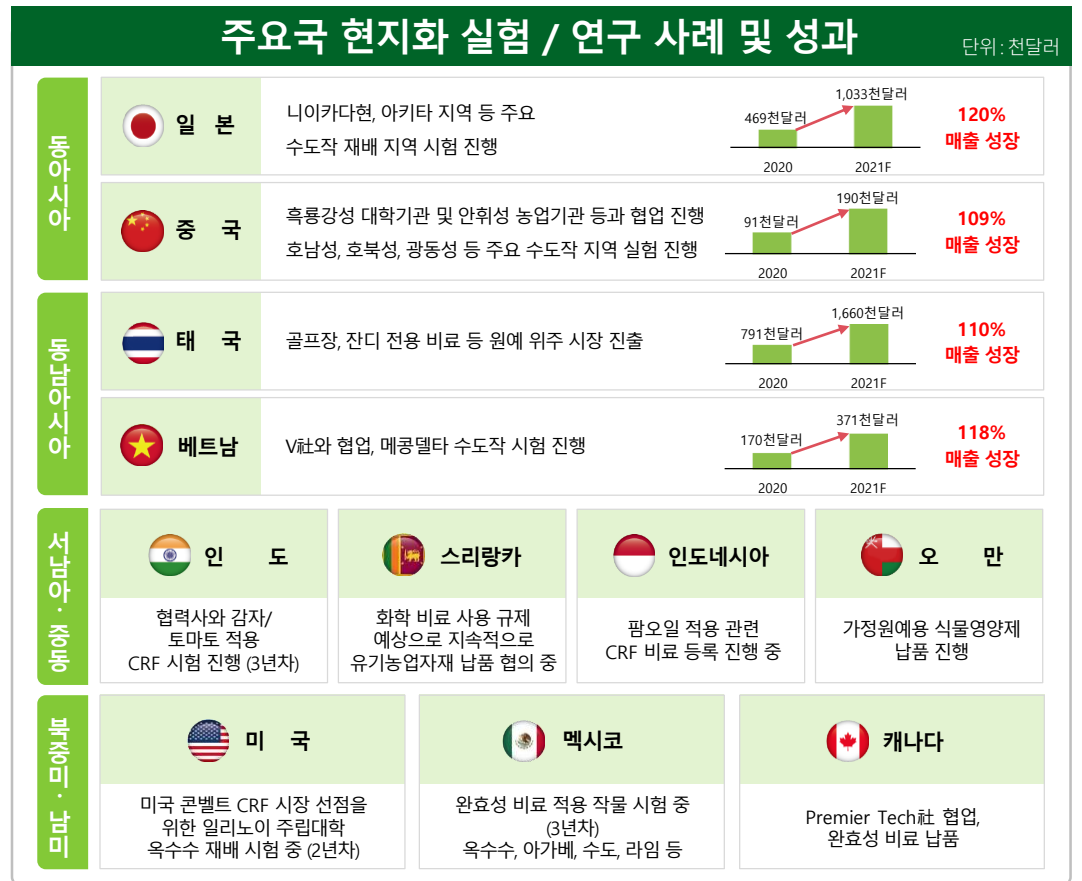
주요국 현지화 실험 / 연구 사례 및 성과

단위: 천달러

동아시아

일 본

니이카다현, 아키타 지역 등 주요 수도작 재배 지역 시험 진행

469천달러
1,033천달러
2020
2021F

120%
매출 성장

중 국

흑룡강성 대학기관 및 안휘성 농업기관 등과 협업 진행
호남성, 호북성, 광동성 등 주요 수도작 지역 실험 진행

91천달러
190천달러
2020
2021F

109%
매출 성장

동남아시아

태 국

골프장, 잔디 전용 비료 등 원예 위주 시장 진출

791천달러
1,660천달러
2020
2021F

110%
매출 성장

베트남

V社와 협업, 메콩델타 수도작 시험 진행

170천달러
371천달러
2020
2021F

118%
매출 성장

서남아·중동

인 도

협력사와 감자/ 토마토 적용 CRF 시험 진행 (3년차)

스리랑카

화학 비료 사용 규제 예상으로 지속적으로 유기농업자재 납품 협의 중

인도네시아

팜오일 적용 관련 CRF 비료 등록 진행 중

오 만

가정원예용 식물영양제 납품 진행

북중미·남미

미 국

미국 콘벨트 CRF 시장 선점을 위한 일리노이 주립대학 옥수수 재배 시험 중 (2년차)

멕시코

완효성 비료 적용 작물 시험 중 (3년차)
옥수수, 아가베, 수도, 라임 등

캐나다

Premier Tech社 협업, 완효성 비료 납품